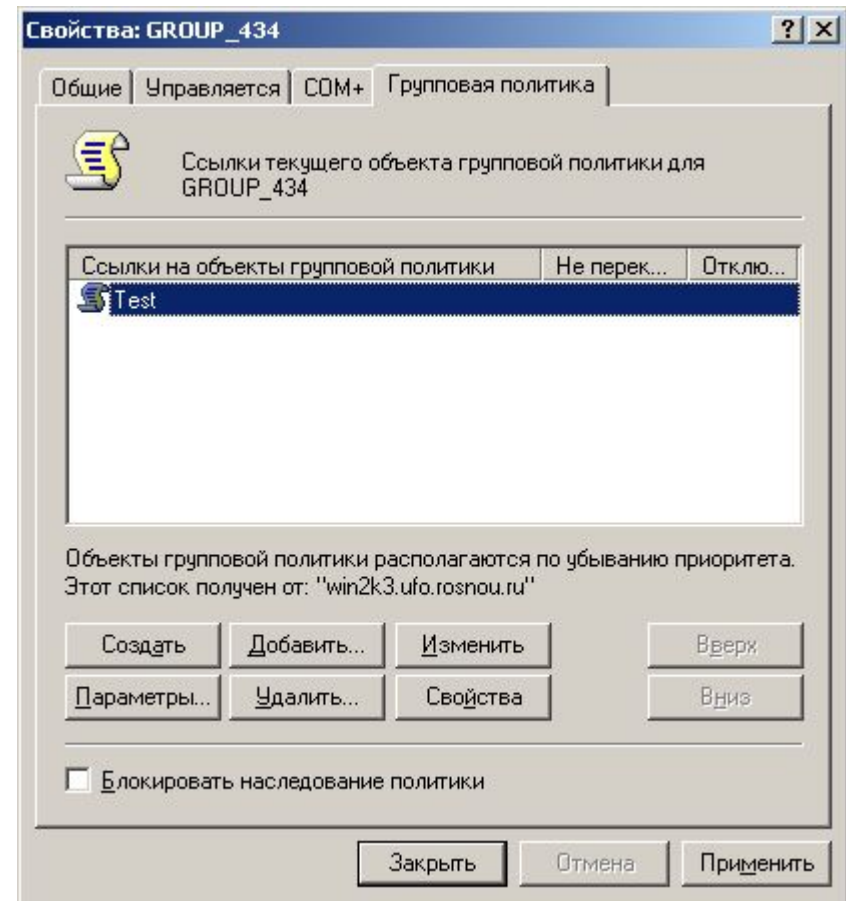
Свойства: GROUP_434

? X

Общие | Управляется | COM+ | Групповая политика

Ссылки текущего объекта групповой политики для GROUP_434

| Ссылки на объекты групповой политики | Не перек... | Отклю... |
|---|---|---|
| Test | | |

Объекты групповой политики располагаются по убыванию приоритета.
Этот список получен от: "win2k3.ufo.rosnou.ru"

Создать | Добавить... | Изменить | Вверх
Параметры... | Удалить... | Свойства | Вниз

Блокировать наследование политики

Закрыть | Отмена | Применить